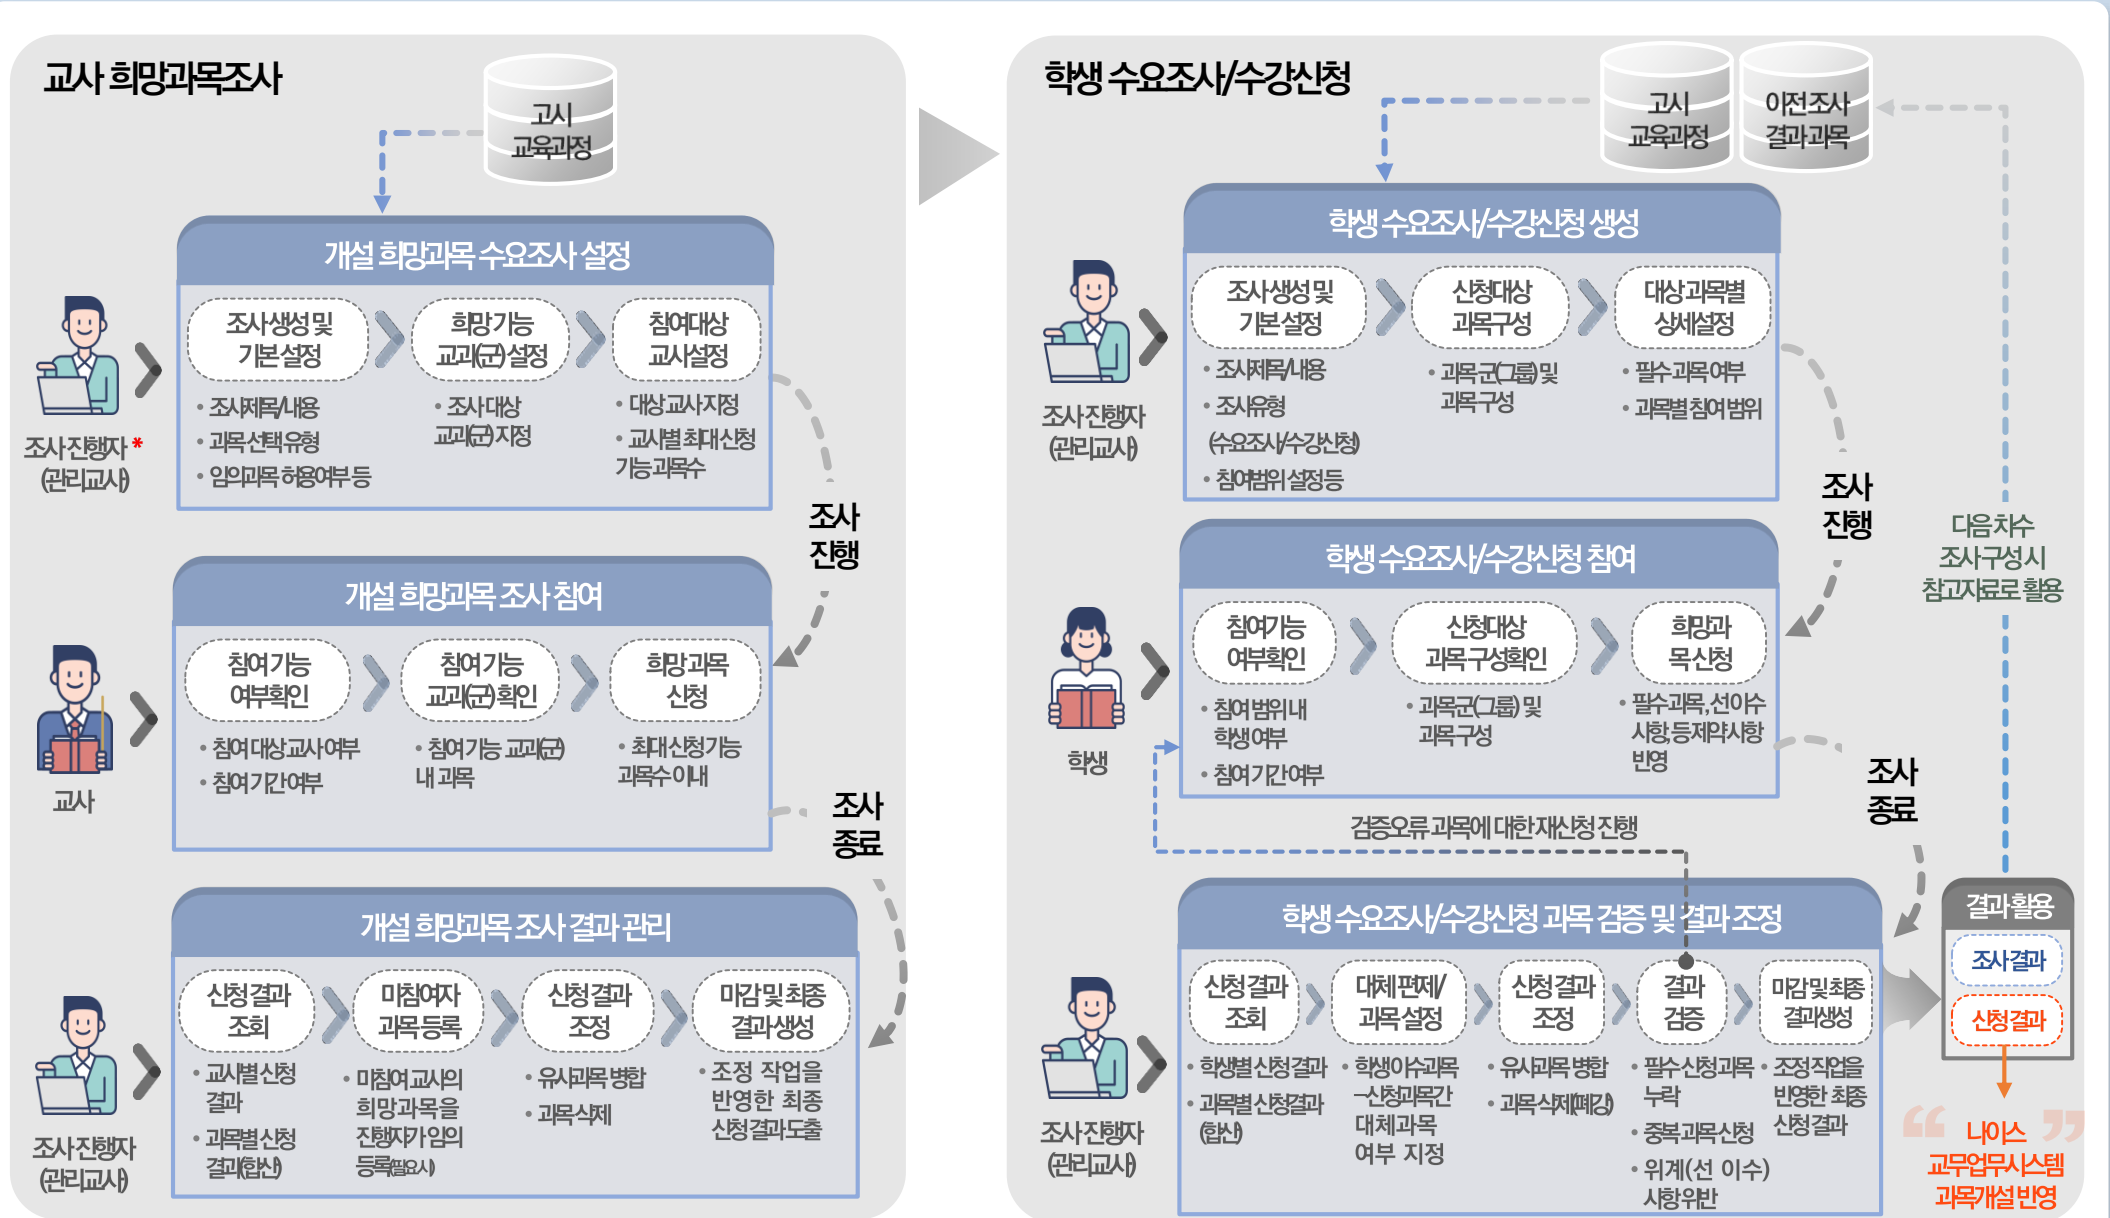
교사 희망과목조사

고시 교육과정

개설 희망과목 수요조사 설정

조사진행자* (관리교사)

조사생성 및 기본설정
• 조사제목/내용
• 과목선택유형
• 임의과목 허용여부 등

희망가능 교과(군)설정
• 조사대상 교과(군)지정

참여대상 교사설정
• 대상교사지정
• 교사별 최대신청 가능과목수

조사 진행

개설 희망과목 조사 참여

교사

참여가능 여부확인
• 참여대상교사여부
• 참여기간여부

참여가능 교과(군)확인
• 참여가능 교과(군) 내 과목

희망과목 신청
• 최대신청가능 과목수 이내

조사 종료

개설 희망과목 조사 결과 관리

조사진행자 (관리교사)

신청결과 조회
• 교사별 신청 결과
• 과목별 신청 결과(합산)

미참여자 과목 등록
• 미참여 교사의 희망과목을 진행자가 임의 등록(필요시)

신청결과 조정
• 유사과목 병합
• 과목삭제

마감 및 최종 결과생성
• 조정 작업을 반영한 최종 신청결과 도출

학생 수요조사/수강신청

고시 교육과정

이전조사 결과과목

학생 수요조사/수강신청 생성

조사진행자 (관리교사)

조사생성 및 기본설정
• 조사제목/내용
• 조사유형 (수요조사/수강신청)
• 참여범위 설정 등

신청대상 과목구성
• 과목군(그룹) 및 과목구성

대상과목별 상세설정
• 필수과목여부
• 과목별 참여범위

조사 진행

다음차수 조사구성시 참고자료로 활용

학생 수요조사/수강신청 참여

학생

참여가능 여부확인
• 참여범위 내 학생여부
• 참여기간여부

신청대상 과목구성확인
• 과목군(그룹) 및 과목구성

희망과목신청
• 필수과목, 선이수 사항 등 제약사항 반영

조사 종료

검증오류 과목에 대한 재신청 진행

학생 수요조사/수강신청 과목 검증 및 결과 조정

조사진행자 (관리교사)

신청결과 조회
• 학생별 신청결과
• 과목별 신청결과(합산)

대체편제/과목설정
• 학생 이수과목 -신청과목 간 대체과목 여부 지정

신청결과 조정
• 유사과목 병합
• 과목삭제(폐강)

결과 검증
• 필수신청과목 누락
• 중복과목신청
• 위계(선 이수) 사항위반

마감 및 최종 결과생성
• 조정작업을 반영한 최종 신청결과

결과활용
조사결과
신청결과

나이스 교무업무시스템 과목개설 반영